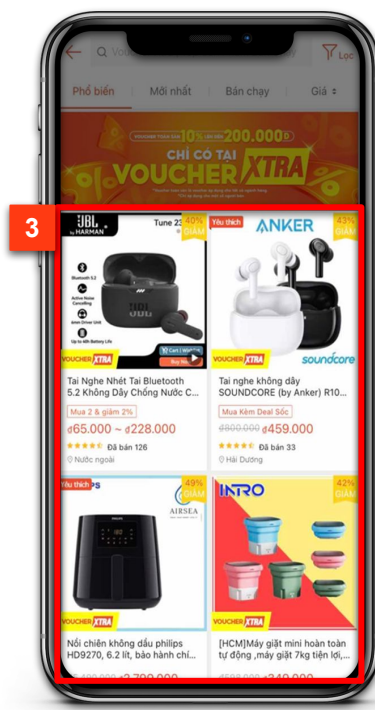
Vo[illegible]

Lọc

Phổ biến | Mới nhất | Bán chạy | Giá

VOUCHER TOÀN SÀN 10% ƯU ĐÃI 200.000đ

CHỈ CÓ TẠI VOUCHER XTRA

3

JBL by HARMAN

Tune 23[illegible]

40% GIẢM

Bluetooth 5.2

Active Noise Cancelling

Up to 40h Battery Life

Cart | Wishlist

Buy Now

VOUCHER XTRA

Tai Nghe Nhét Tai Bluetooth 5.2 Không Dây Chống Nước C...

Mua 2 & giảm 2%

₫65.000 ~ ₫228.000

Đã bán 126

Nước ngoài

Yêu thích

ANKER

43% GIẢM

VOUCHER XTRA

soundcore

Tai nghe không dây SOUNDCORE (by Anker) R10...

Mua Kèm Deal Sốc

₫800.000 ₫459.000

Đã bán 33

Hải Dương

Yêu thích

49% GIẢM

AIRSEA

PHILIPS

VOUCHER XTRA

Nồi chiên không dầu philips HD9270, 6.2 lít, bảo hành chí...

INTRO

42% GIẢM

VOUCHER XTRA

[HCM]Máy giặt mini hoàn toàn tự động ,máy giặt 7kg tiện lợi,...